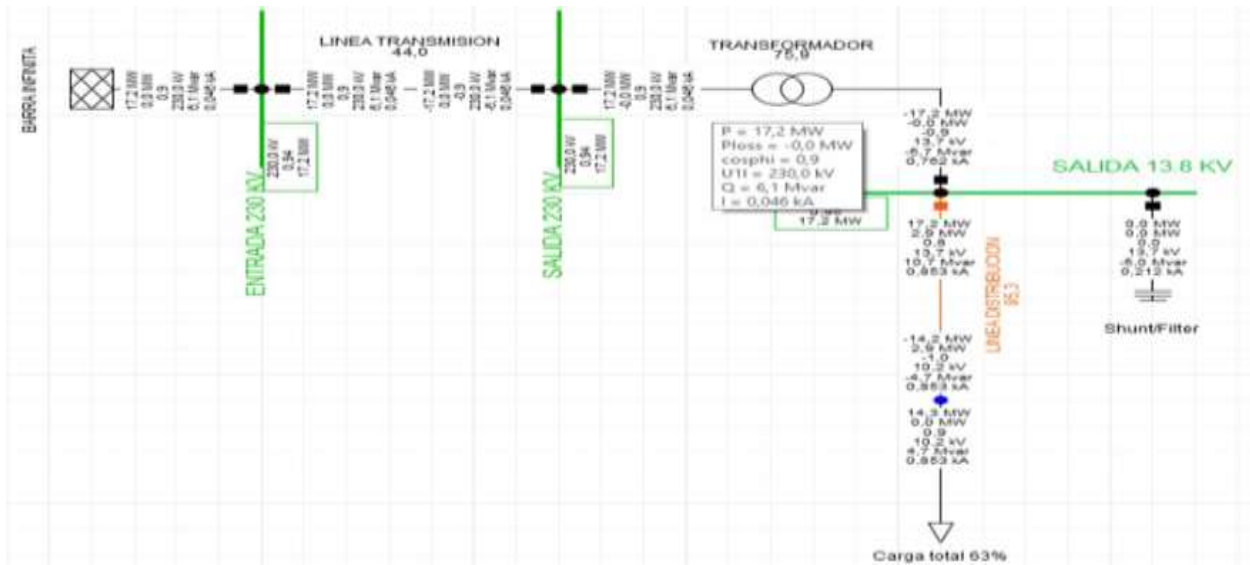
BARRA INFINITA

17,2 MW
0,0 MW
0,9
230,0 kV
6,1 Mvar
0,046 kA

ENTRADA 230 kV

230,0 kV
0,94
17,2 MW

LINEA TRANSMISION
44,0

17,2 MW
0,0 MW
0,9
230,0 kV
6,1 Mvar
0,046 kA

-17,2 MW
0,0 MW
-0,9
230,0 kV
-6,1 Mvar
0,046 kA

SALIDA 230 kV

230,0 kV
0,94
17,2 MW

17,2 MW
-0,0 MW
0,9
230,0 kV
6,1 Mvar
0,046 kA

TRANSFORMADOR
75,9

P = 17,2 MW
Ploss = -0,0 MW
cosphi = 0,9
U1l = 230,0 kV
Q = 6,1 Mvar
I = 0,046 kA

-17,2 MW
-0,0 MW
-0,9
13,7 kV
-6,7 Mvar
0,762 kA

SALIDA 13.8 KV

0,94
17,2 MW

17,2 MW
2,9 MW
0,8
13,7 kV
10,7 Mvar
0,853 kA

LINEA DISTRIBUCION
95,3

-14,2 MW
2,9 MW
-1,0
10,2 kV
-0,7 Mvar
0,853 kA

14,3 MW
0,0 MW
0,9
10,2 kV
4,7 Mvar
0,853 kA

Carga total 63%

0,0 MW
0,0 MW
-0,0
13,7 kV
-5,0 Mvar
0,212 kA

Shunt/Filter